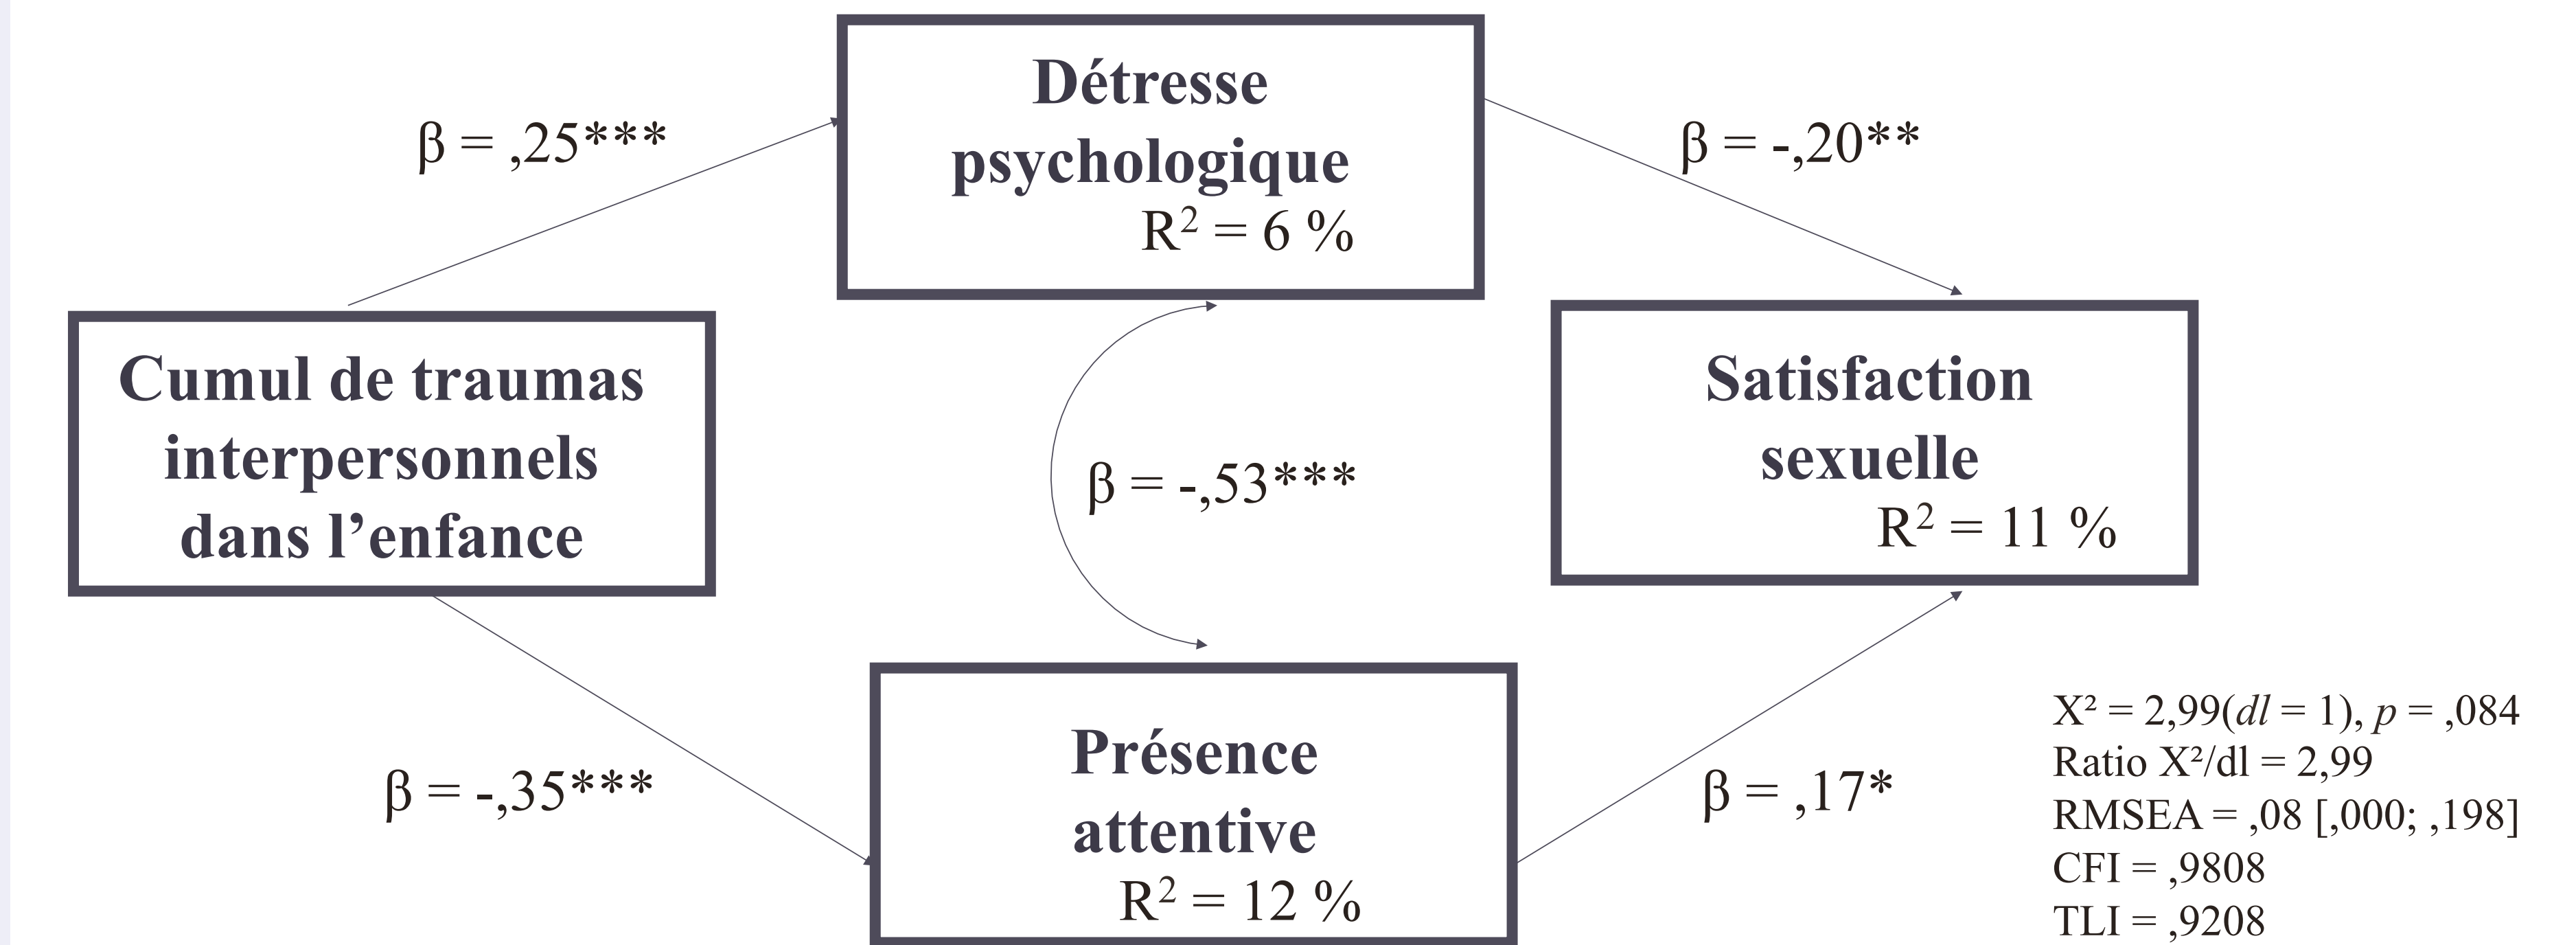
Détresse psychologique
$R^2 = 6$ %

$\beta = ,25^{***}$

$\beta = -,20^{**}$

Cumul de traumas interpersonnels dans l’enfance

$\beta = -,53^{***}$

Satisfaction sexuelle
$R^2 = 11$ %

$\beta = -,35^{***}$

Présence attentive
$R^2 = 12$ %

$\beta = ,17^{*}$

$X^2 = 2,99(dl = 1), p = ,084$
Ratio $X^2/dl = 2,99$
RMSEA = ,08 [,000; ,198]
CFI = ,9808
TLI = ,9208